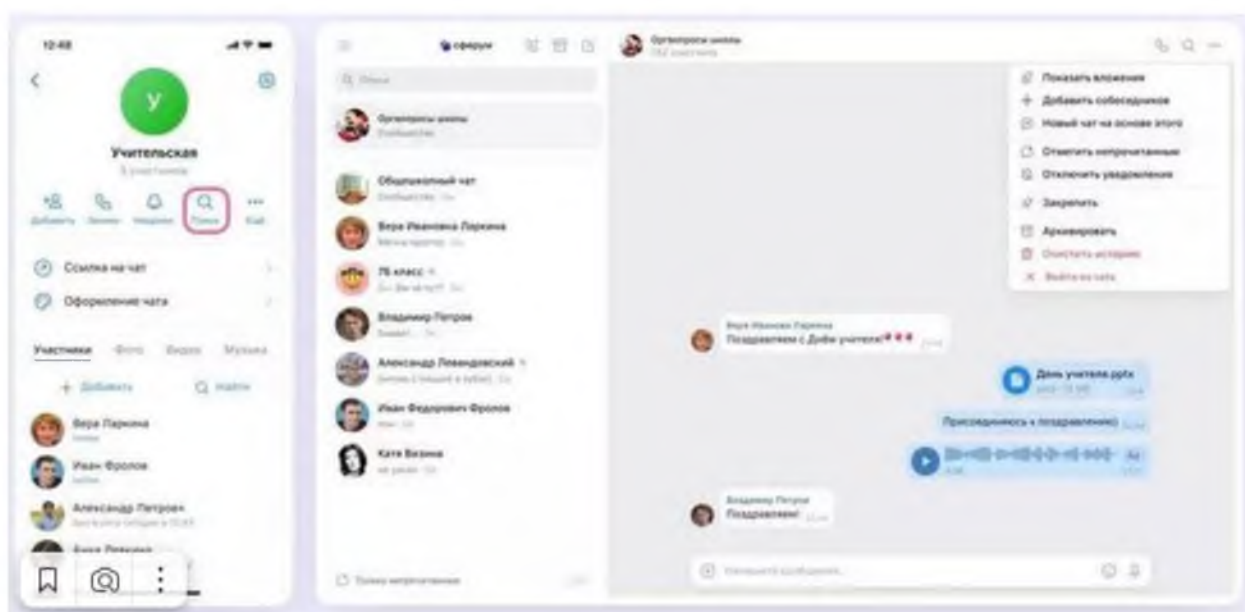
12:48

У

Учительская

5 участников

Добавить Звонок Уведомл. Поиск Ещё

Ссылка на чат

Оформление чата

Участники Фото Видео Музыка

+ Добавить

Найти

Вера Ларкина

Иван Фролов

Александр Петров

Анна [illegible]

сферум

Поиск

Оргвопросы школы

Общешкольный чат

Вера Ивановна Ларкина

7Б класс

Владимир Петров

Александр Левандовский

Иван Федорович Фролов

Катя Визина

Оргвопросы школы

Показать вложения

Добавить собеседников

Новый чат на основе этого

Отметить непрочитанным

Отключить уведомления

Закрепить

Архивировать

Очистить историю

Выйти из чата

Вера Ивановна Ларкина

Поздравляем с Днём учителя!

День учителя.pptx

Присоединяюсь к поздравлению)

Владимир Петров

Поздравляем!

Напишите сообщение...